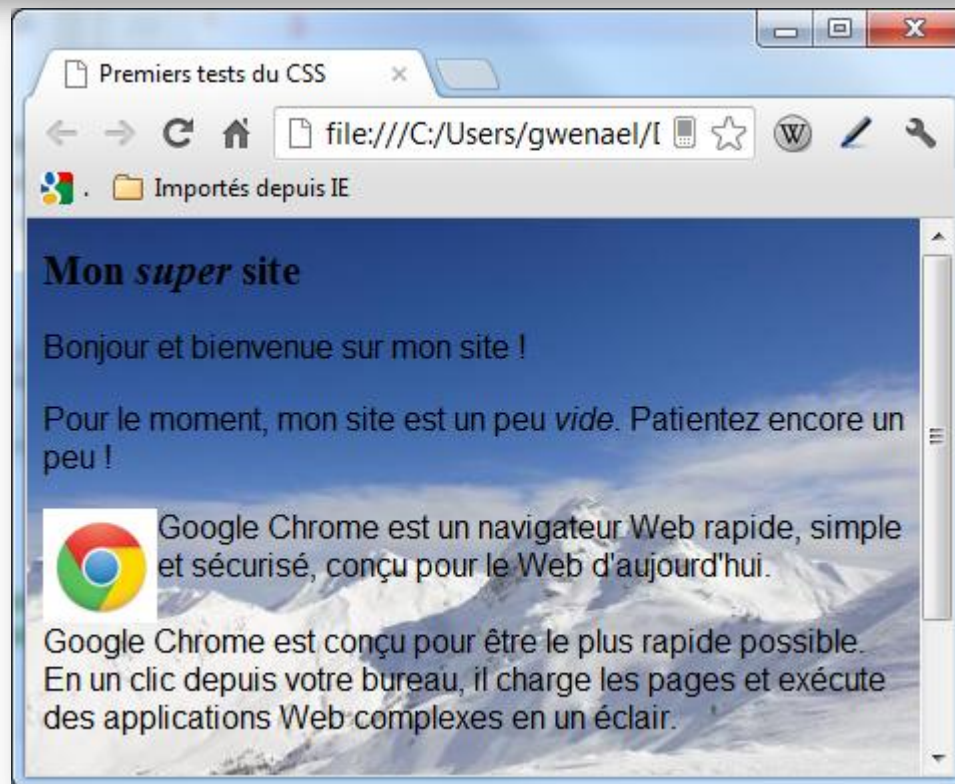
Premiers tests du CSS ×

file:///C:/Users/gwenael/[

Importés depuis IE

**Mon *super* site**

Bonjour et bienvenue sur mon site !

Pour le moment, mon site est un peu *vide*. Patientez encore un peu !

Google Chrome est un navigateur Web rapide, simple et sécurisé, conçu pour le Web d'aujourd'hui.

Google Chrome est conçu pour être le plus rapide possible. En un clic depuis votre bureau, il charge les pages et exécute des applications Web complexes en un éclair.